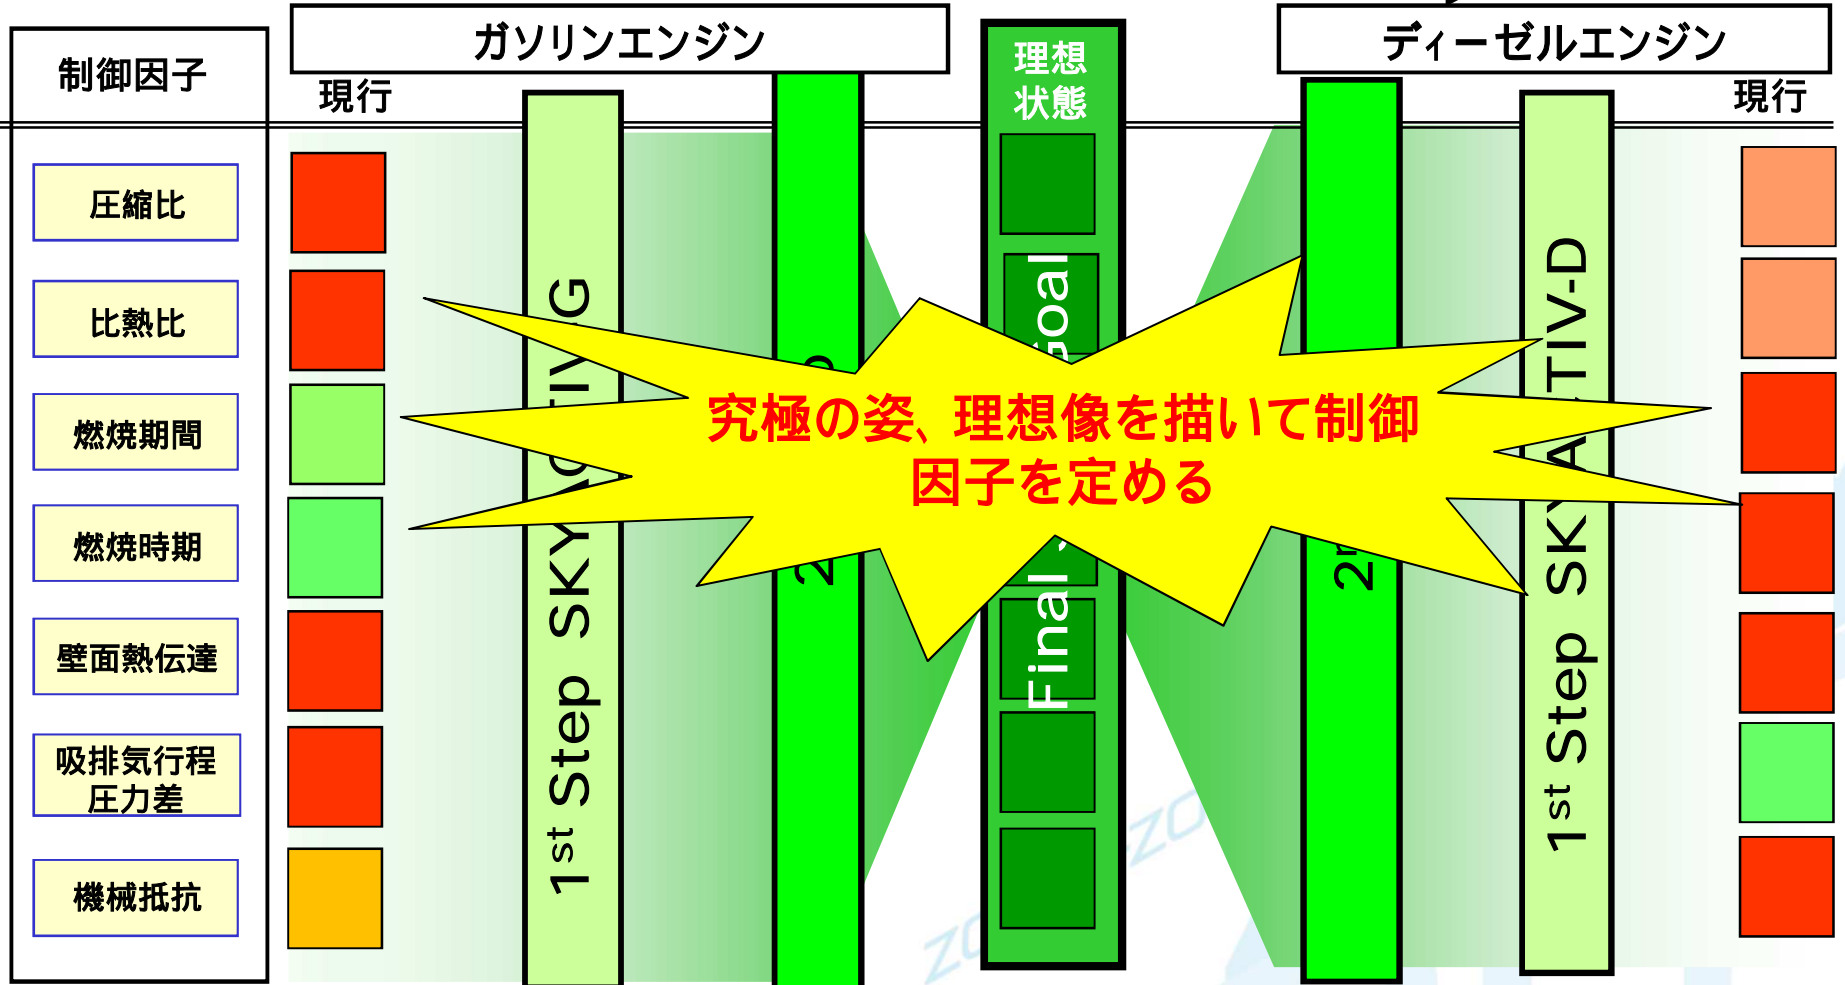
制御因子

圧縮比

比熱比

燃焼期間

燃焼時期

壁面熱伝達

吸排気行程
圧力差

機械抵抗

ガソリンエンジン

現行

$1^{st}$ Step SKY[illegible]G

2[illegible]

理想
状態

Final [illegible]oal

ディーゼルエンジン

現行

2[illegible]

$1^{st}$ Step SK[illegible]TIV-D

究極の姿、理想像を描いて制御
因子を定める

ZO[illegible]